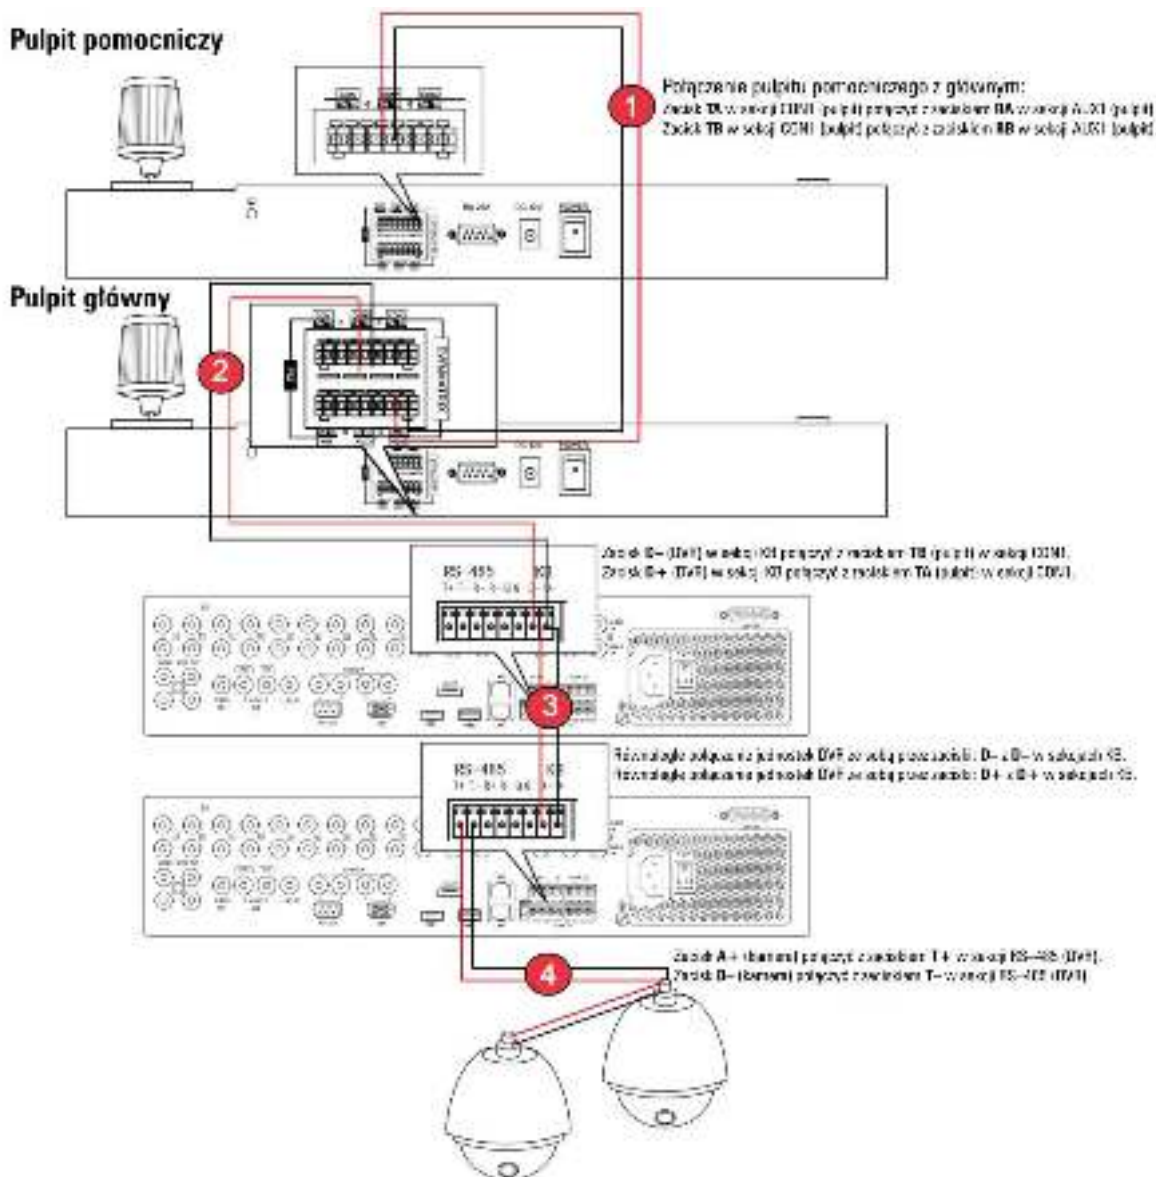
Pulpit pomocniczy

1

Połączenie pulpitu pomocniczego z głównym:
Zacisk TA w sekcji CON1 (pulpit) połączyć z zaciskiem RA w sekcji AUX1 (pulpit)
Zacisk TB w sekcji CON1 (pulpit) połączyć z zaciskiem RB w sekcji AUX1 (pulpit)

Pulpit główny

2

Zacisk D– (DVR) w sekcji KB połączyć z zaciskiem TB (pulpit) w sekcji CON1.
Zacisk D+ (DVR) w sekcji KB połączyć z zaciskiem TA (pulpit) w sekcji CON1.

RS-485
KB

3

Równoległe połączenie jednostek DVR ze sobą poprzez zaciski: D– z D– w sekcjach KB.
Równoległe połączenie jednostek DVR ze sobą poprzez zaciski: D+ z D+ w sekcjach KB.

RS-485
KB

4

Zacisk A+ (kamera) połączyć z zaciskiem T+ w sekcji RS-485 (DVR).
Zacisk B– (kamera) połączyć z zaciskiem T– w sekcji RS-485 (DVR).